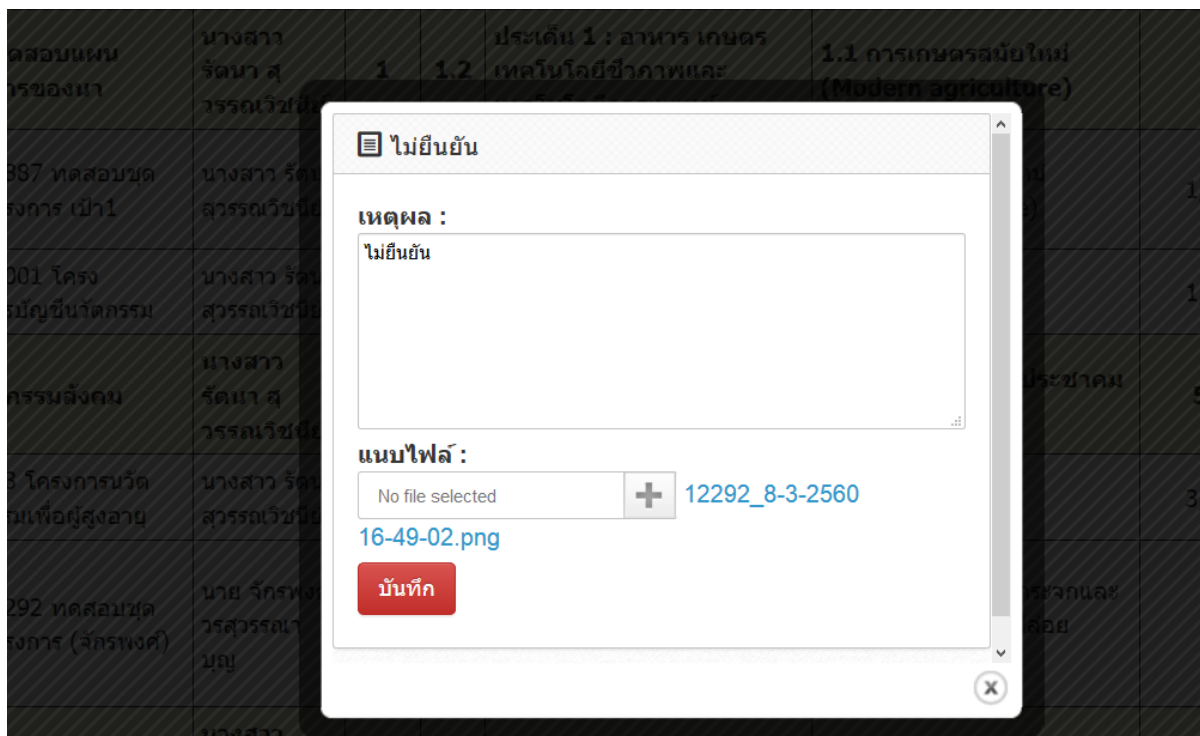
ไม่ยืนยัน

เหตุผล :

ไม่ยืนยัน

แนบไฟล์ :

No file selected

12292_8-3-2560 16-49-02.png

บันทึก

| ดสอบแผน รของนา | นางสาว รัตนา สุวรรณวิชนีย์ | 1 | 1.2 | ประเด็น 1 : อาหาร เกษตร เทคโนโลยีชีวภาพและ | 1.1 การเกษตรสมัยใหม่ (Modern agriculture) | |
|---|---|---|---|---|---|---|
| 387 ทดสอบชุด รงการ เป้า1 | นางสาว รัตน สุวรรณวิชนีย์ | | | | | 1 |
| 001 โครง บัญชีนวัตกรรม | นางสาว รัตน สุวรรณวิชนีย์ | | | | | 1 |
| กรรมสังคม | นางสาว รัตนา สุวรรณวิชนีย์ | | | | ประชาคม | 5 |
| 3 โครงการนวัต มเพื่อผู้สูงอายุ | นางสาว รัตน สุวรรณวิชนีย์ | | | | | 3 |
| 292 ทดสอบชุด รงการ (จักรพงศ์) | นาย จักรพงศ์ วรสุวรรณา บุญ | | | | | |
| | นางสาว | | | | | |